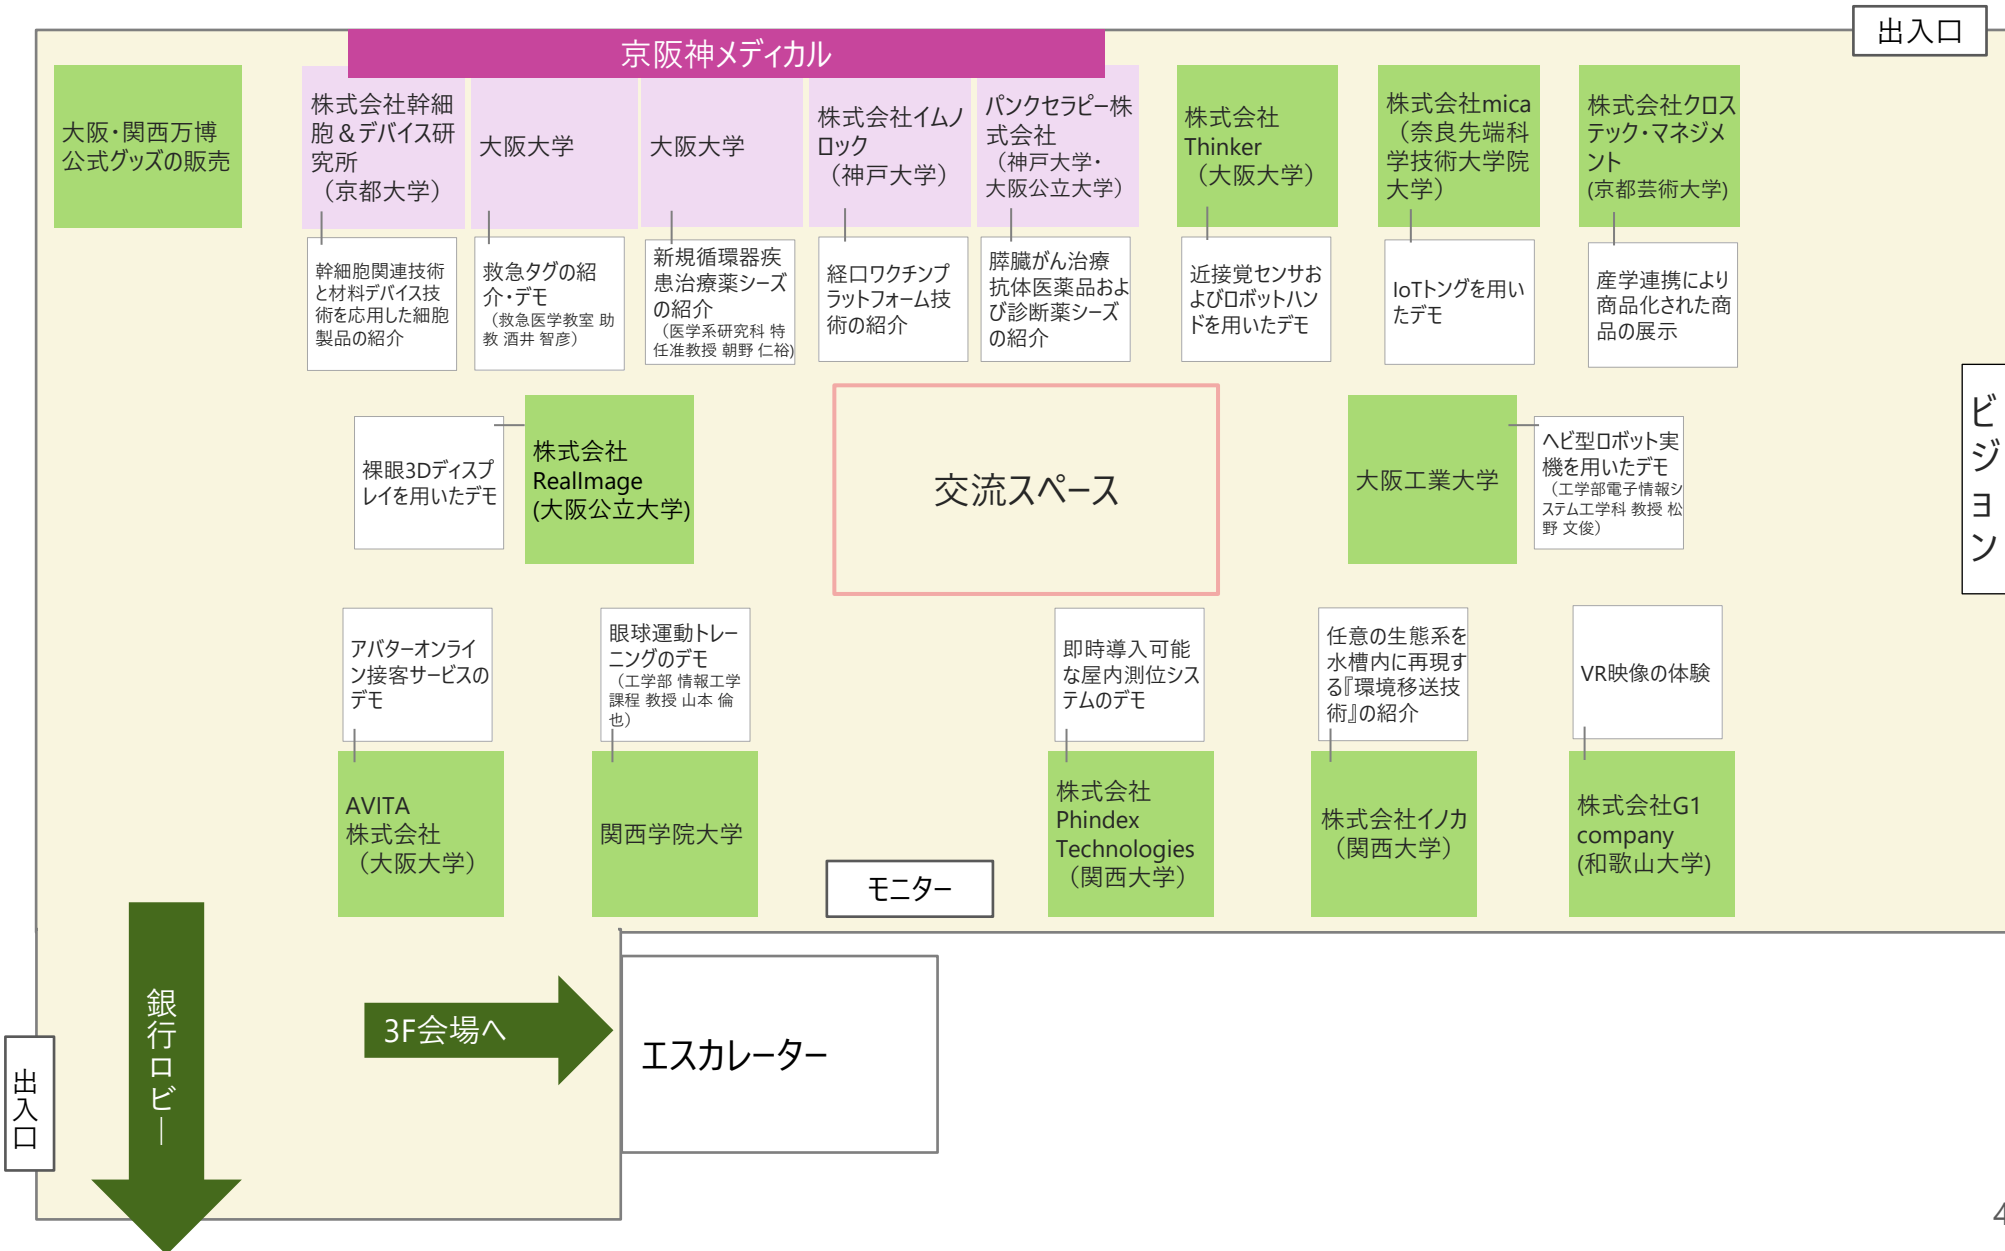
出入口

京阪神メディカル

大阪・関西万博公式グッズの販売

株式会社幹細胞＆デバイス研究所（京都大学）

幹細胞関連技術と材料デバイス技術を応用した細胞製品の紹介

大阪大学

救急タグの紹介・デモ（救急医学教室 助教 酒井 智彦）

大阪大学

新規循環器疾患治療薬シーズの紹介（医学系研究科 特任准教授 朝野 仁裕）

株式会社イムノロック（神戸大学）

経口ワクチンプラットフォーム技術の紹介

パンクセラピー株式会社（神戸大学・大阪公立大学）

膵臓がん治療抗体医薬品および診断薬シーズの紹介

株式会社Thinker（大阪大学）

近接覚センサおよびロボットハンドを用いたデモ

株式会社mica（奈良先端科学技術大学院大学）

IoTトングを用いたデモ

株式会社クロステック・マネジメント（京都芸術大学）

産学連携により商品化された商品の展示

裸眼3Dディスプレイを用いたデモ

株式会社RealImage（大阪公立大学）

交流スペース

大阪工業大学

ヘビ型ロボット実機を用いたデモ（工学部電子情報システム工学科 教授 松野 文俊）

ビジョン

アバターオンライン接客サービスのデモ

AVITA株式会社（大阪大学）

眼球運動トレーニングのデモ（工学部 情報工学課程 教授 山本 倫也）

関西学院大学

即時導入可能な屋内測位システムのデモ

株式会社Phindex Technologies（関西大学）

任意の生態系を水槽内に再現する『環境移送技術』の紹介

株式会社イノカ（関西大学）

VR映像の体験

株式会社G1 company（和歌山大学）

モニター

銀行ロビー

3F会場へ

エスカレーター

出入口

4